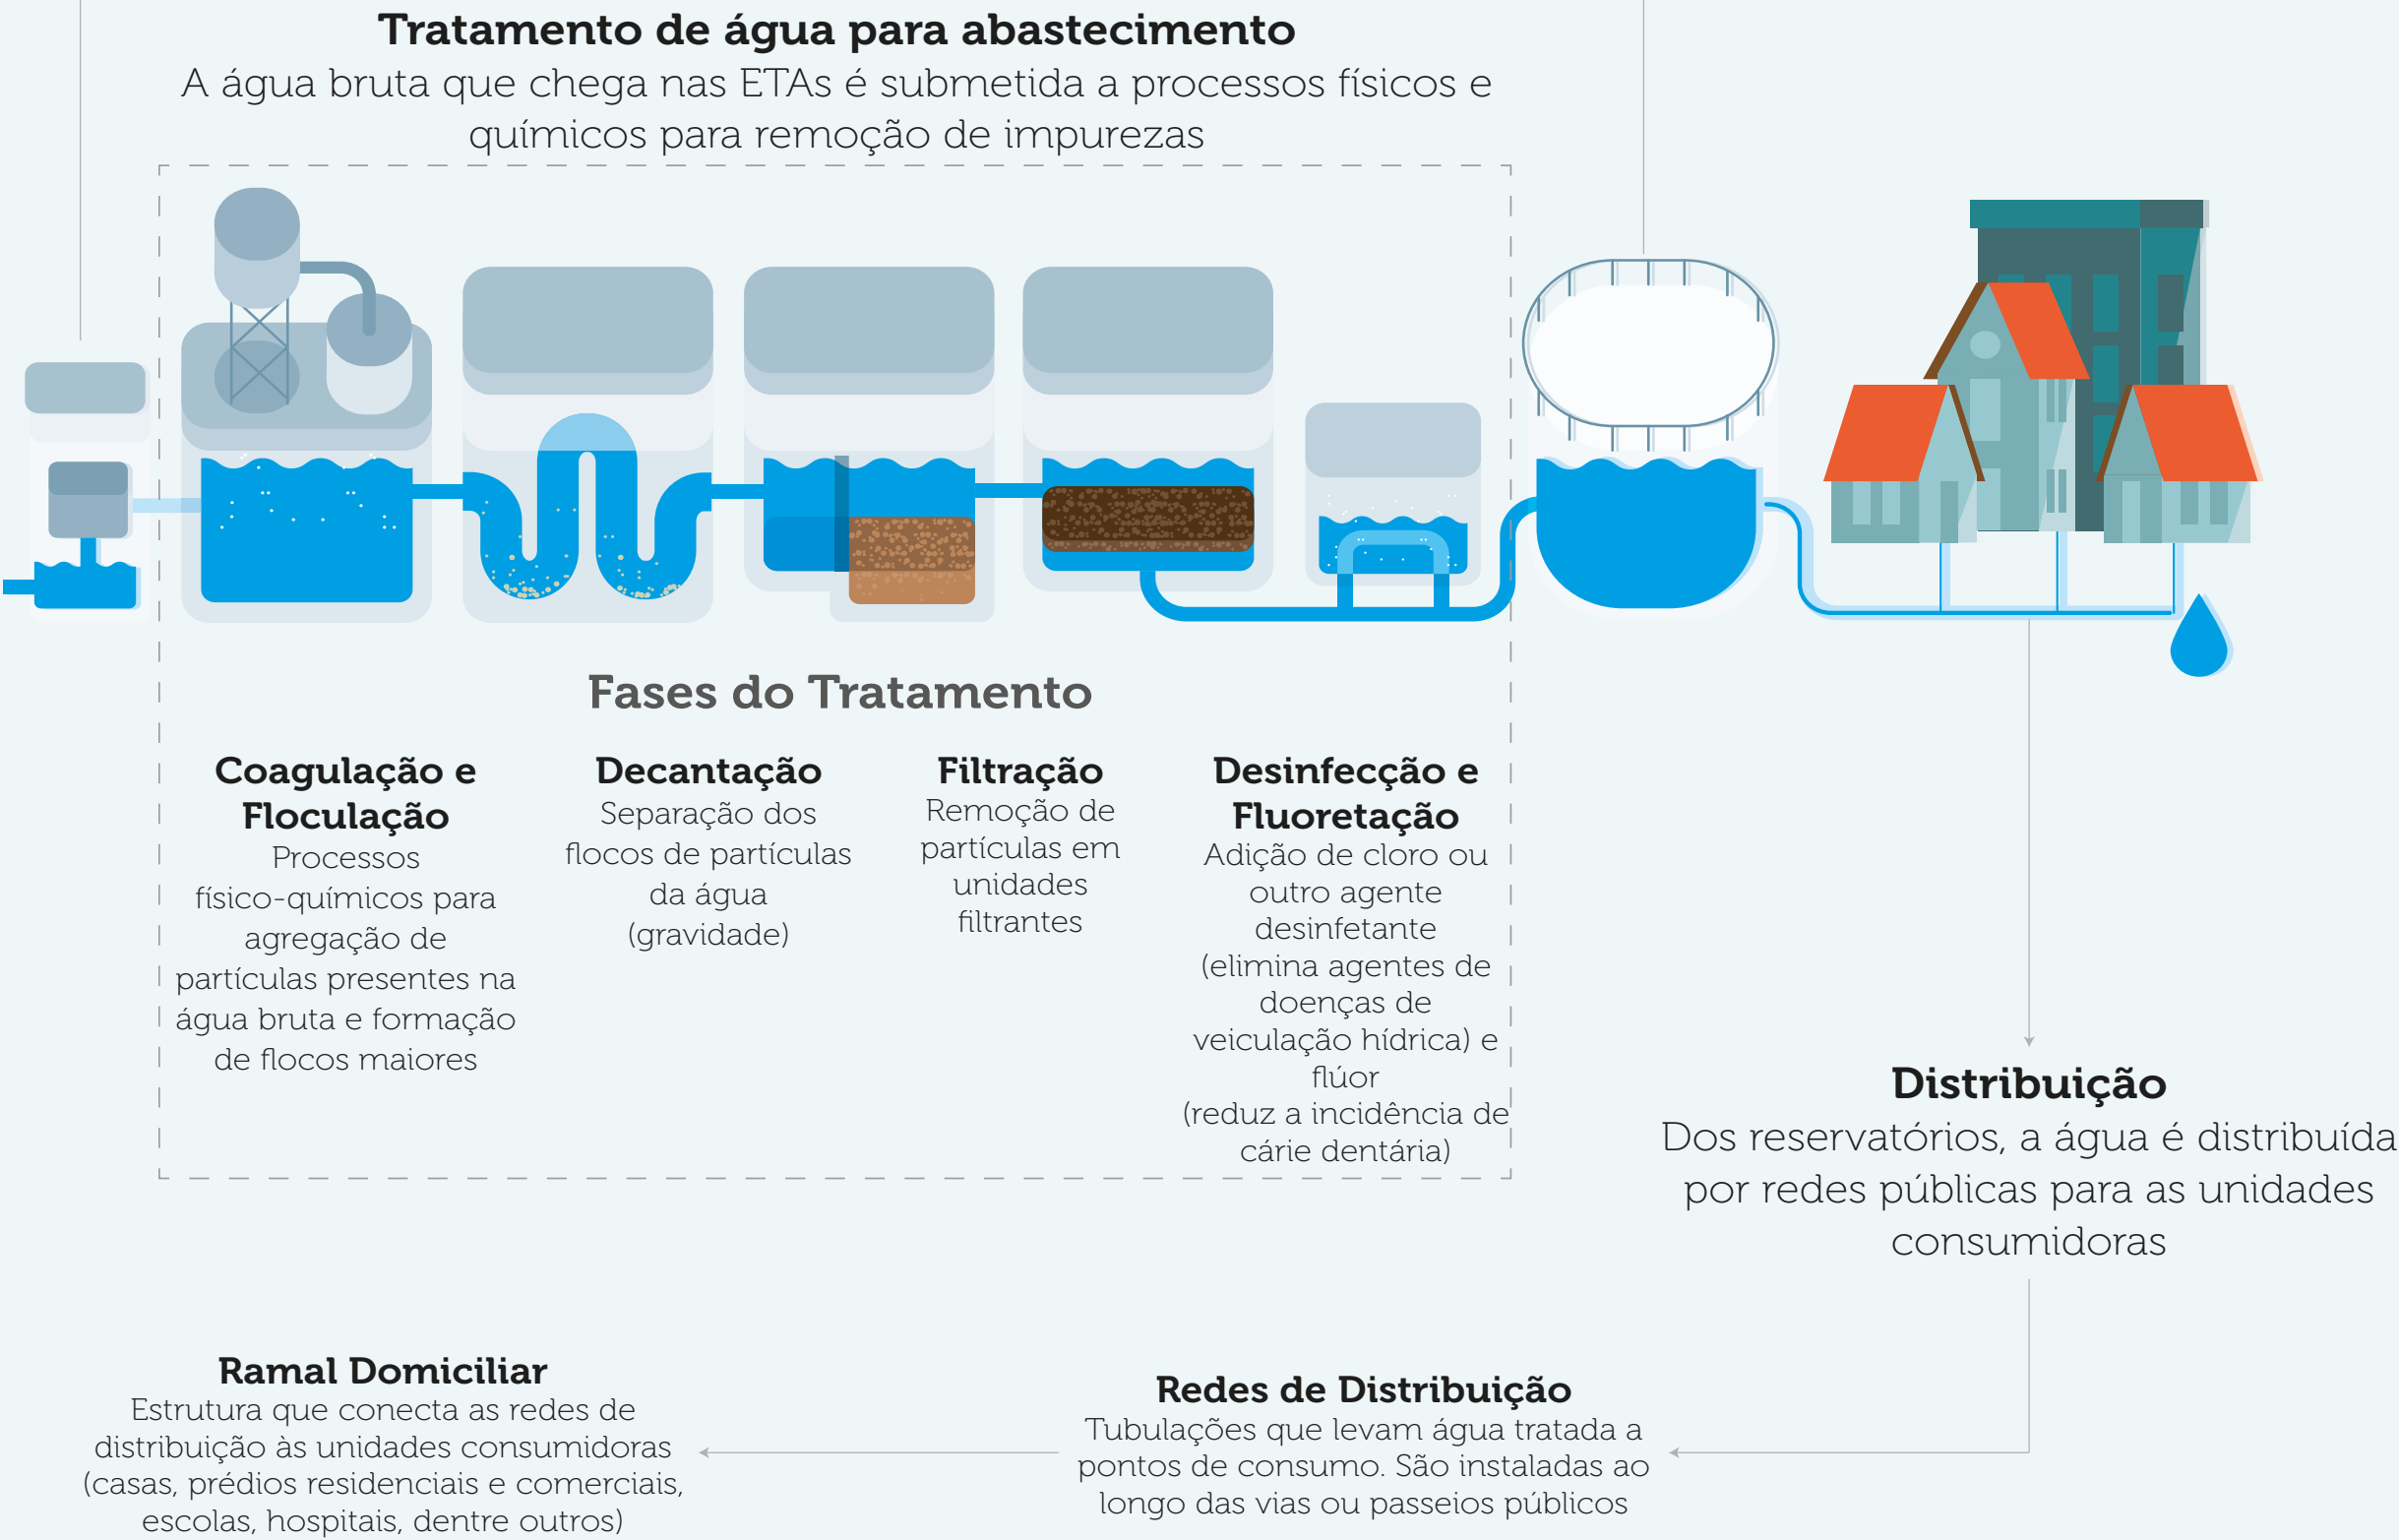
**Tratamento de água para abastecimento**
A água bruta que chega nas ETAs é submetida a processos físicos e químicos para remoção de impurezas

**Fases do Tratamento**

**Coagulação e Floculação**
Processos físico-químicos para agregação de partículas presentes na água bruta e formação de flocos maiores

**Decantação**
Separação dos flocos de partículas da água (gravidade)

**Filtração**
Remoção de partículas em unidades filtrantes

**Desinfecção e Fluoretação**
Adição de cloro ou outro agente desinfetante (elimina agentes de doenças de veiculação hídrica) e flúor (reduz a incidência de cárie dentária)

**Distribuição**
Dos reservatórios, a água é distribuída por redes públicas para as unidades consumidoras

**Ramal Domiciliar**
Estrutura que conecta as redes de distribuição às unidades consumidoras (casas, prédios residenciais e comerciais, escolas, hospitais, dentre outros)

**Redes de Distribuição**
Tubulações que levam água tratada a pontos de consumo. São instaladas ao longo das vias ou passeios públicos